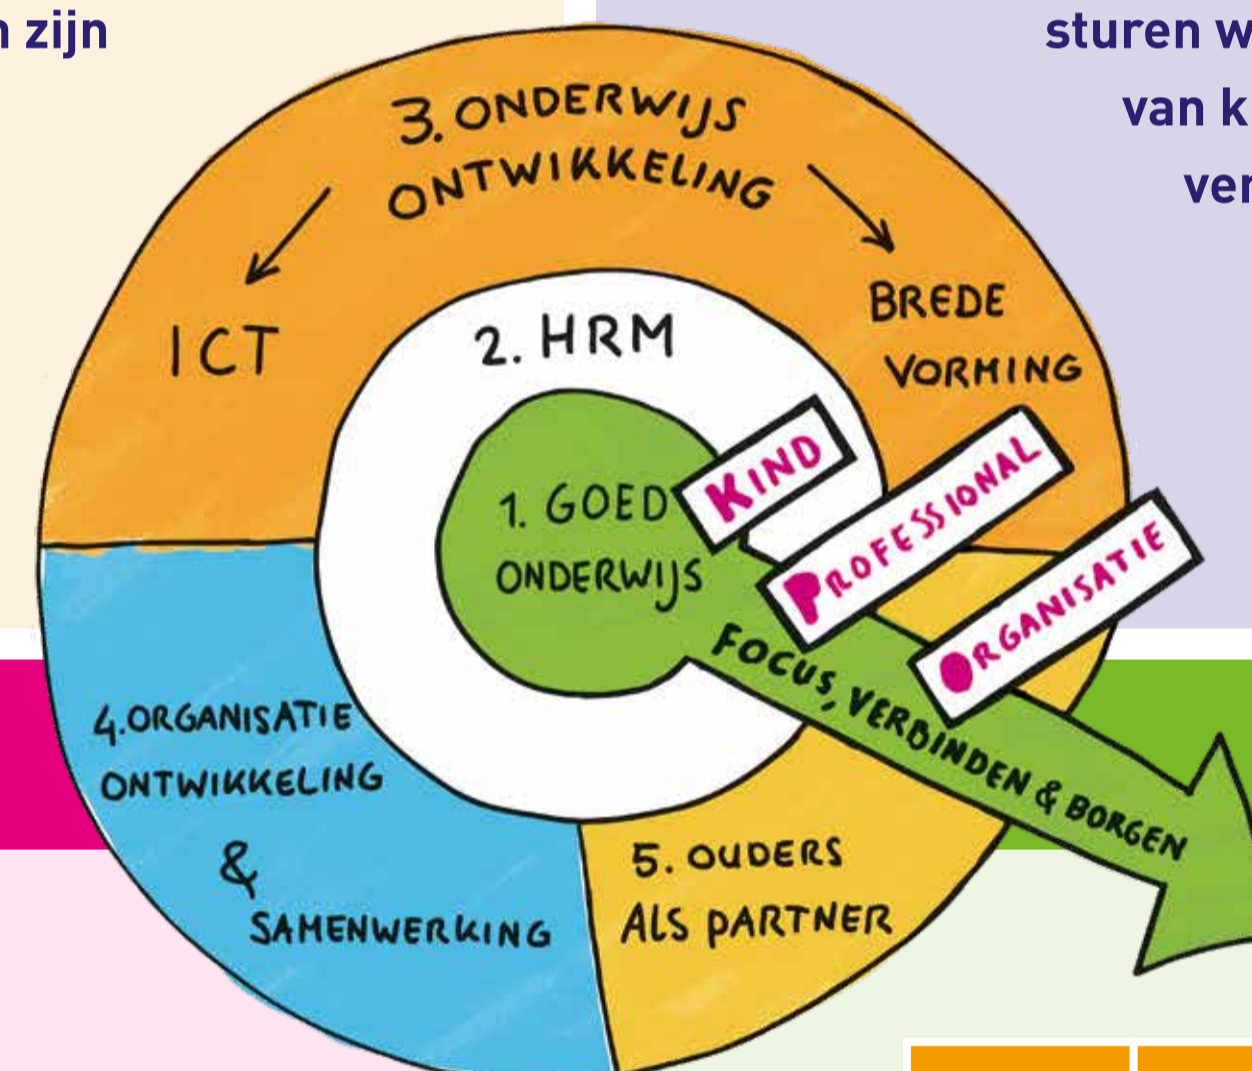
n zijn

sturen w
van k
ver

3. ONDERWIJS ONTWIKKELING

ICT

BREDE VORMING

2. HRM

1. GOED ONDERWIJS

KIND

PROFESSIONAL

ORGANISATIE

FOCUS, VERBINDEN & BORGEN

4. ORGANISATIE ONTWIKKELING & SAMENWERKING

5. OUDERS ALS PARTNER